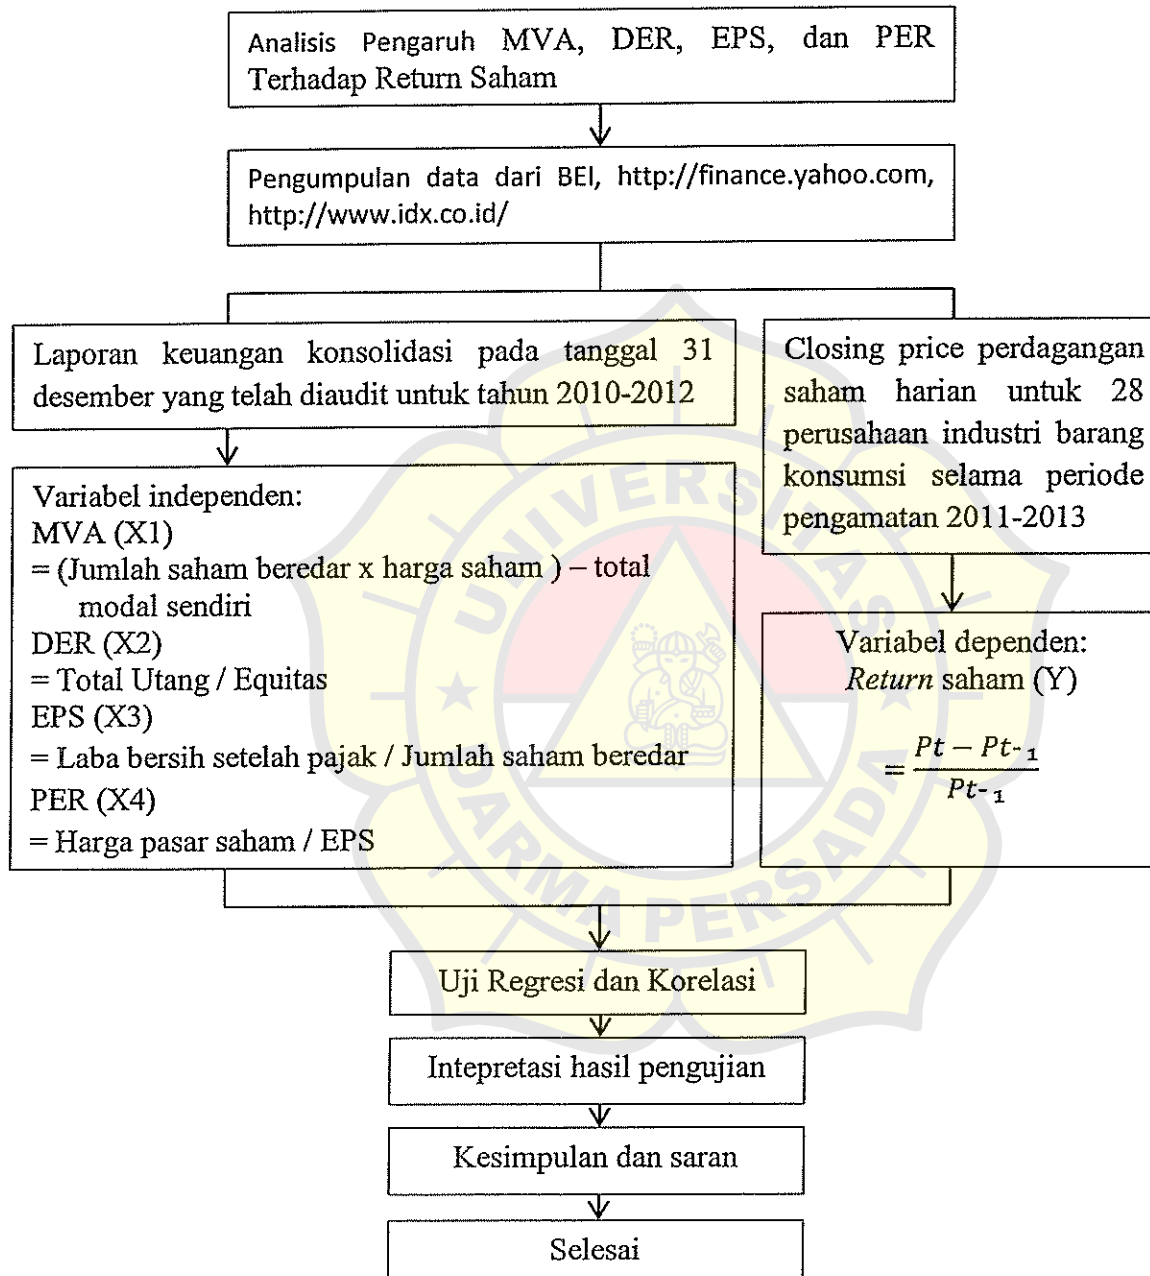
Analisis Pengaruh MVA, DER, EPS, dan PER Terhadap Return Saham

Pengumpulan data dari BEI, http://finance.yahoo.com, http://www.idx.co.id/

Laporan keuangan konsolidasi pada tanggal 31 desember yang telah diaudit untuk tahun 2010-2012

Closing price perdagangan saham harian untuk 28 perusahaan industri barang konsumsi selama periode pengamatan 2011-2013

Variabel independen:
MVA (X1)
= (Jumlah saham beredar x harga saham ) – total modal sendiri
DER (X2)
= Total Utang / Equitas
EPS (X3)
= Laba bersih setelah pajak / Jumlah saham beredar
PER (X4)
= Harga pasar saham / EPS

Variabel dependen:
Return saham (Y)
$= \frac{Pt - Pt_{-1}}{Pt_{-1}}$

Uji Regresi dan Korelasi

Intepretasi hasil pengujian

Kesimpulan dan saran

Selesai